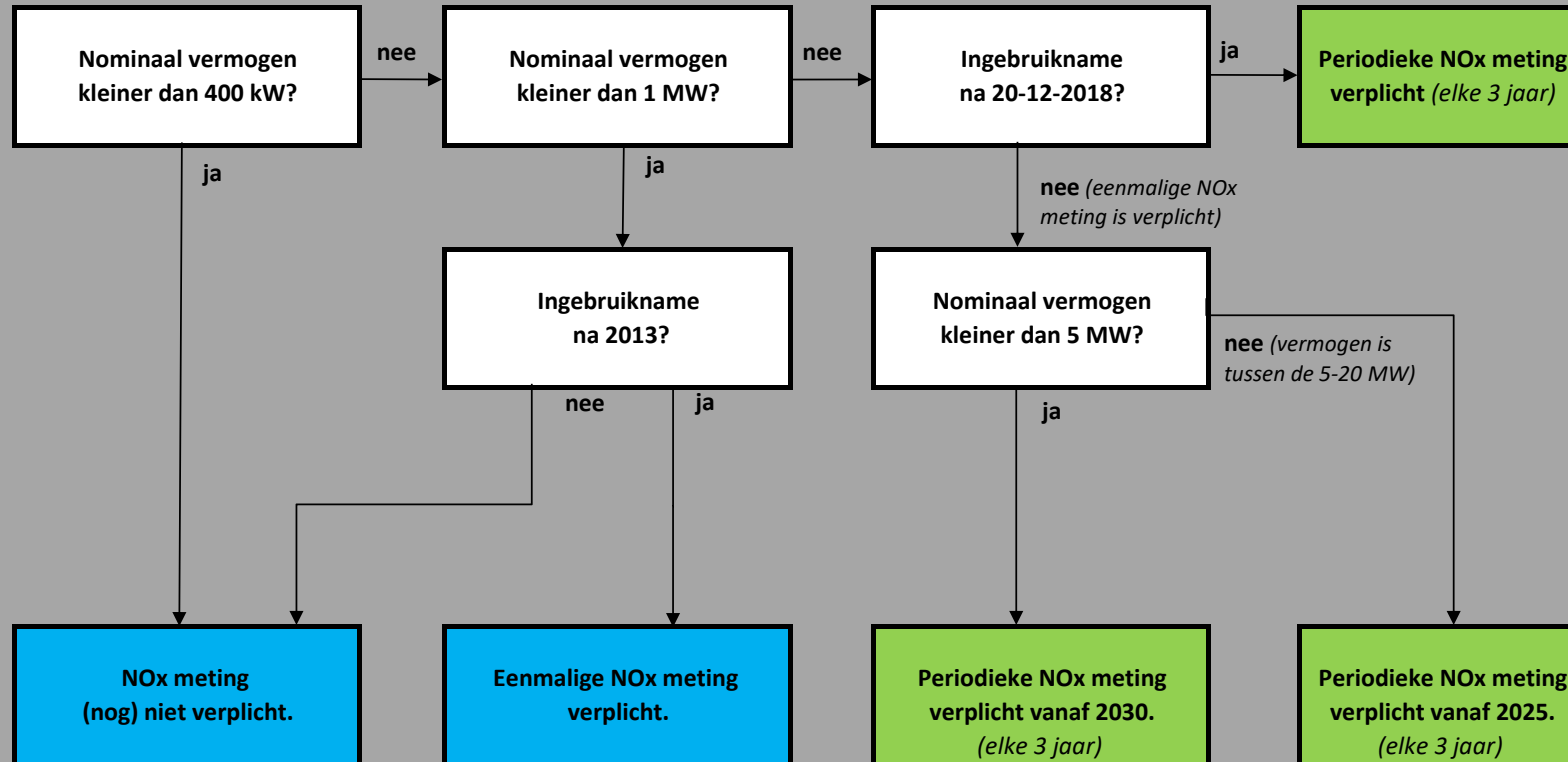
Nominaal vermogen kleiner dan 400 kW?

nee

Nominaal vermogen kleiner dan 1 MW?

nee

Ingebruikname na 20-12-2018?

ja

Periodieke NOx meting verplicht (elke 3 jaar)

ja

ja

nee (eenmalige NOx meting is verplicht)

Ingebruikname na 2013?

Nominaal vermogen kleiner dan 5 MW?

nee (vermogen is tussen de 5-20 MW)

nee

ja

ja

NOx meting (nog) niet verplicht.

Eenmalige NOx meting verplicht.

Periodieke NOx meting verplicht vanaf 2030. (elke 3 jaar)

Periodieke NOx meting verplicht vanaf 2025. (elke 3 jaar)